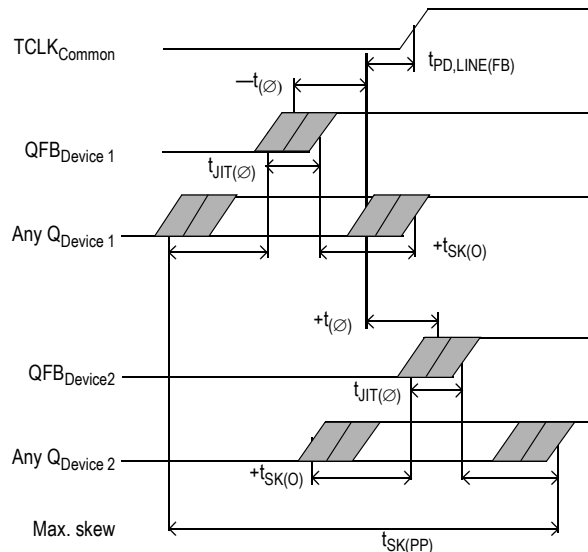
$TCLK_{Common}$

$t_{PD,LINE(FB)}$

$-t_{(\varnothing)}$

$QFB_{Device\ 1}$

$t_{JIT(\varnothing)}$

Any $Q_{Device\ 1}$

$+t_{SK(O)}$

$+t_{(\varnothing)}$

$QFB_{Device2}$

$t_{JIT(\varnothing)}$

Any $Q_{Device\ 2}$

$+t_{SK(O)}$

Max. skew

$t_{SK(PP)}$